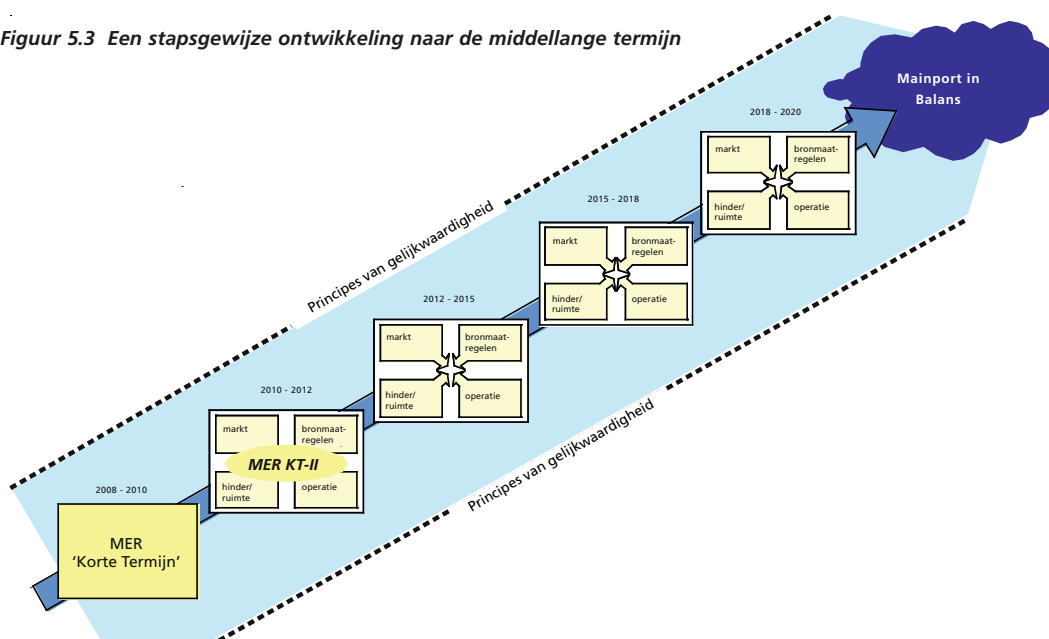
Figuur 5.3 Een stapsgewijze ontwikkeling naar de middellange termijn

Mainport in Balans

2018 - 2020

markt

bronmaatregelen

hinder/ ruimte

operatie

2015 - 2018

markt

bronmaatregelen

hinder/ ruimte

operatie

Principes van gelijkwaardigheid

2012 - 2015

markt

bronmaatregelen

hinder/ ruimte

operatie

2010 - 2012

markt

bronmaatregelen

MER KT-II

hinder/ ruimte

operatie

Principes van gelijkwaardigheid

2008 - 2010

MER
'Korte Termijn'